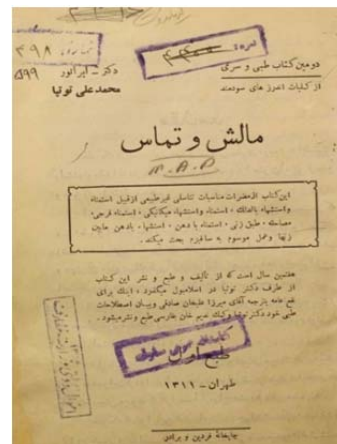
نمره ۳۹۸
دکتر - ایرانوور
۵۹۹
محمدعلی توتیا

نمره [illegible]

دومین کتاب طبی و سری
از کلیات امرز های سوسند

مالش و تماس

M.A.C

این کتاب المعضرات منامیات تناسلی غیرطبیعی ازقبیل استمناء و استمناء بالعالله ، استمناء و استمناء میکانیکی ، استمناء فرجی، مساحقه ، طبق زنی ، استمناء با دهن ، استنشاق ، یادهن مابین زنها و علم موسوم به سافیزم بحث میکند .

هفتمین سال است که از تألیف و طبع و نشر این کتاب از طرف دکتر توتیا در اسلامبول میگذرد ، اینک برای نفع عامه ترجمه آقای میرزا علیجان صادقی و بیان اصطلاحات علمی خود دکتر توتیا و کتابخانه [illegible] طبع و نشر میشود .

کتابخانه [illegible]

طبع اول

طهران - ۱۳۱۱

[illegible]

چاپخانه فردین و برادر